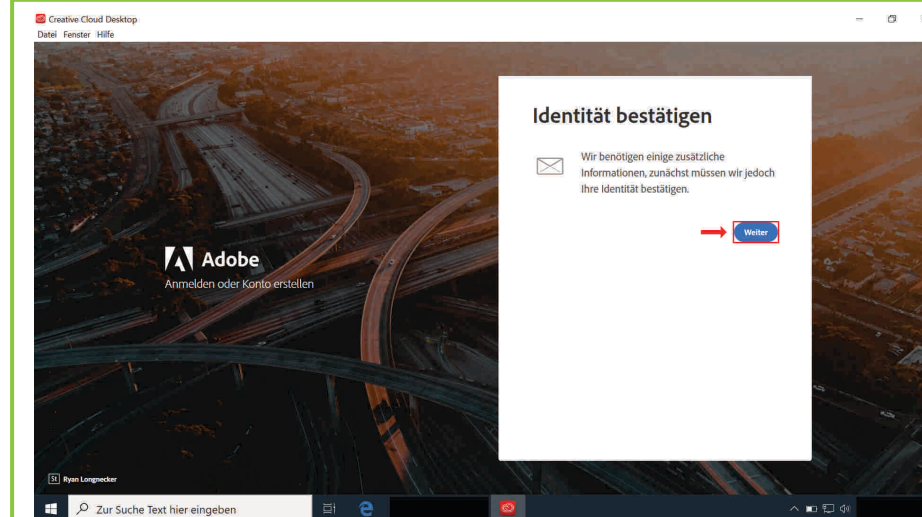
Creative Cloud Desktop
Datei Fenster Hilfe

Adobe
Anmelden oder Konto erstellen

Identität bestätigen

Wir benötigen einige zusätzliche Informationen, zunächst müssen wir jedoch Ihre Identität bestätigen.

Weiter

St Ryan Longnecker

Zur Suche Text hier eingeben